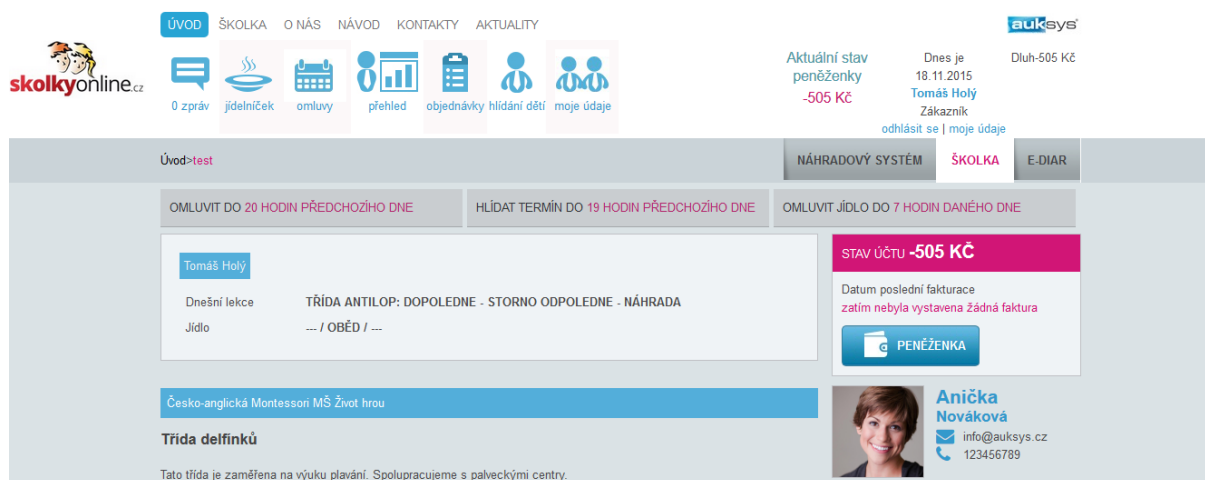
ÚVOD ŠKOLKA O NÁS NÁVOD KONTAKTY AKTUALITY

auksys

skolkyonline.cz

0 zpráv jídelníček omluvy přehled objednávky hlídání dětí moje údaje

Aktuální stav peněženky
-505 Kč

Dnes je 18.11.2015
Tomáš Holý
Zákazník
odhlásit se | moje údaje

Dluh-505 Kč

Úvod>test

NÁHRADOVÝ SYSTÉM ŠKOLKA E-DIAR

OMLUVIT DO 20 HODIN PŘEDCHOZÍHO DNE

HLÍDAT TERMÍN DO 19 HODIN PŘEDCHOZÍHO DNE

OMLUVIT JÍDLO DO 7 HODIN DANÉHO DNE

Tomáš Holý

Dnešní lekce TŘÍDA ANTILOP: DOPOLEDNE - STORNO ODPOLEDNE - NÁHRADA
Jídlo --- / OBĚD / ---

STAV ÚČTU -505 KČ

Datum poslední fakturace
zatím nebyla vystavena žádná faktura

PENĚŽENKA

Česko-anglická Montessori MŠ Život hrou

Třída delfínků

Tato třída je zaměřena na výuku plavání. Spolupracujeme s palveckými centry.

Anička
Nováková
info@auksys.cz
123456789